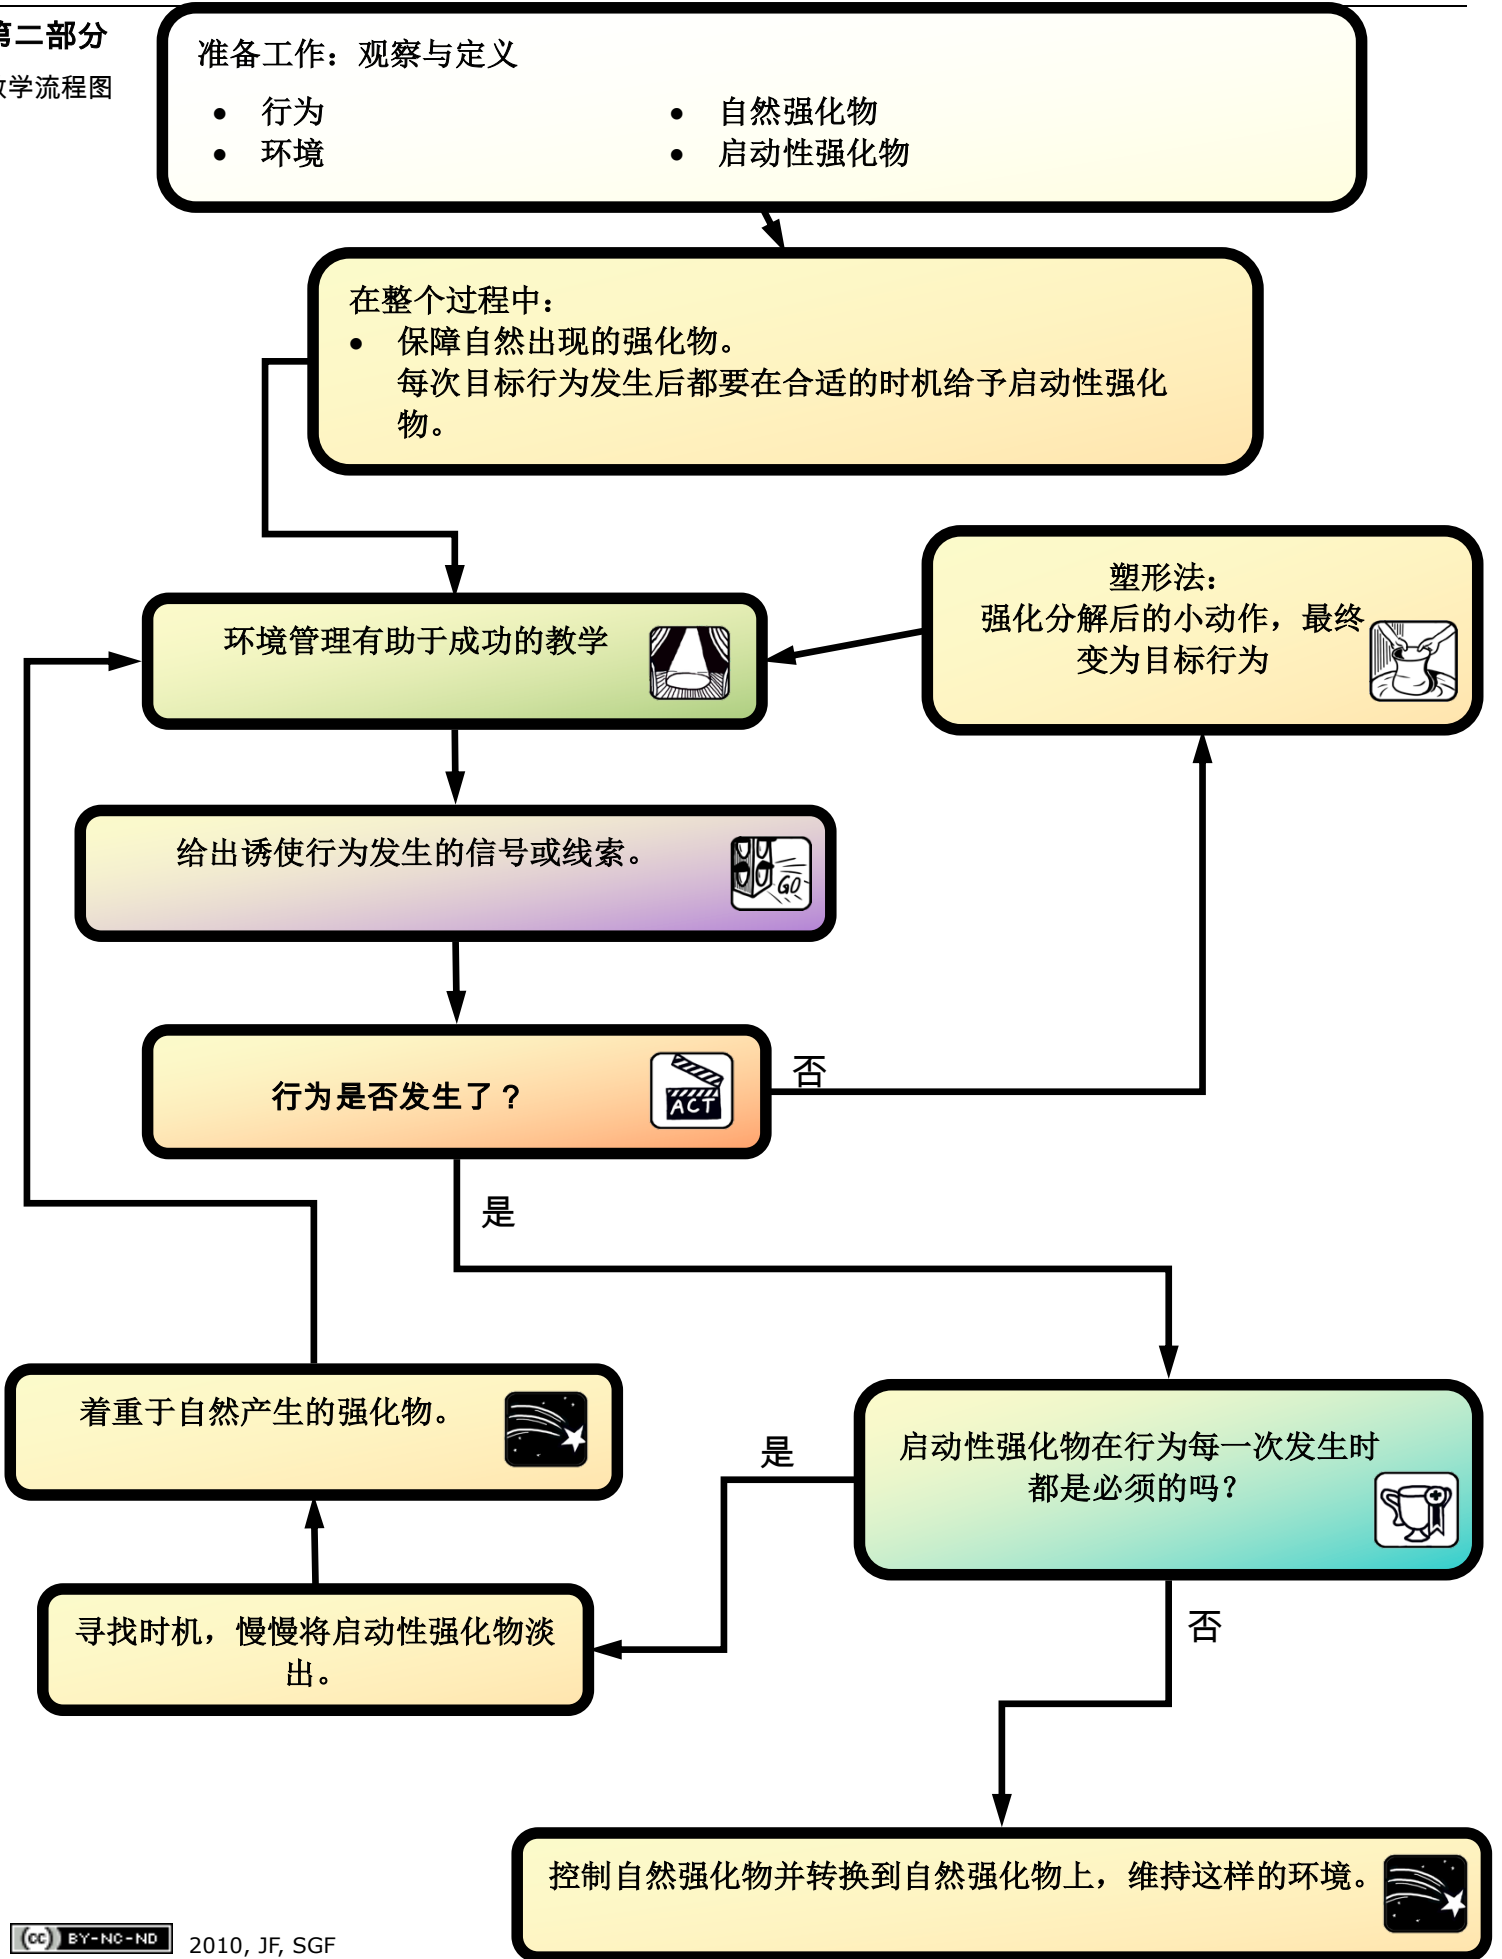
第二部分
教学流程图

准备工作：观察与定义
• 行为
• 环境
• 自然强化物
• 启动性强化物

在整个过程中：
• 保障自然出现的强化物。
每次目标行为发生后都要在合适的时机给予启动性强化物。

塑形法：
强化分解后的小动作，最终变为目标行为

环境管理有助于成功的教学

给出诱使行为发生的信号或线索。

GO

行为是否发生了？

ACT

否

是

着重于自然产生的强化物。

是

启动性强化物在行为每一次发生时都是必须的吗？

寻找时机，慢慢将启动性强化物淡出。

否

控制自然强化物并转换到自然强化物上，维持这样的环境。

(cc) BY-NC-ND 2010, JF, SGF